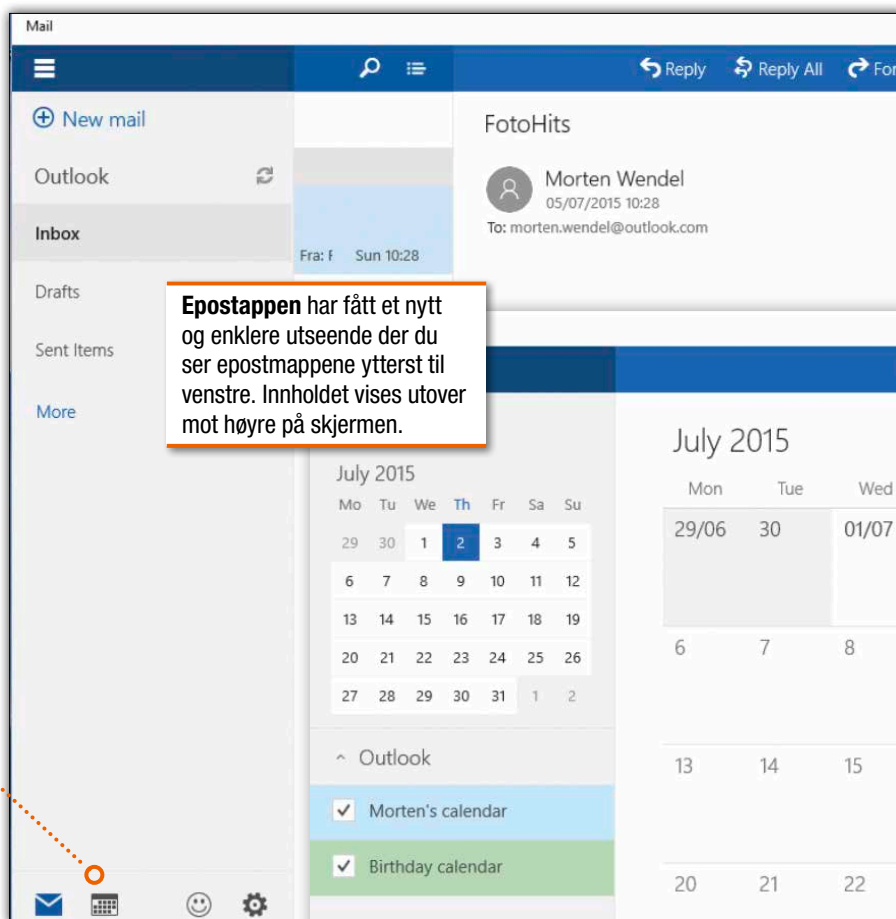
Mail

Reply Reply All For

New mail

Outlook

Inbox

Drafts

Sent Items

More

Fra: F Sun 10:28

FotoHits

Morten Wendel
05/07/2015 10:28
To: morten.wendel@outlook.com

**Epostappen** har fått et nytt og enklere utseende der du ser epostmappene ytterst til venstre. Innholdet vises utover mot høyre på skjermen.

July 2015

| Mo | Tu | We | Th | Fr | Sa | Su |
|---|---|---|---|---|---|---|
| 29 | 30 | 1 | 2 | 3 | 4 | 5 |
| 6 | 7 | 8 | 9 | 10 | 11 | 12 |
| 13 | 14 | 15 | 16 | 17 | 18 | 19 |
| 20 | 21 | 22 | 23 | 24 | 25 | 26 |
| 27 | 28 | 29 | 30 | 31 | 1 | 2 |

Outlook

Morten's calendar

Birthday calendar

July 2015

| Mon | Tue | Wed |
|---|---|---|
| 29/06 | 30 | 01/07 |
| 6 | 7 | 8 |
| 13 | 14 | 15 |
| 20 | 21 | 22 |